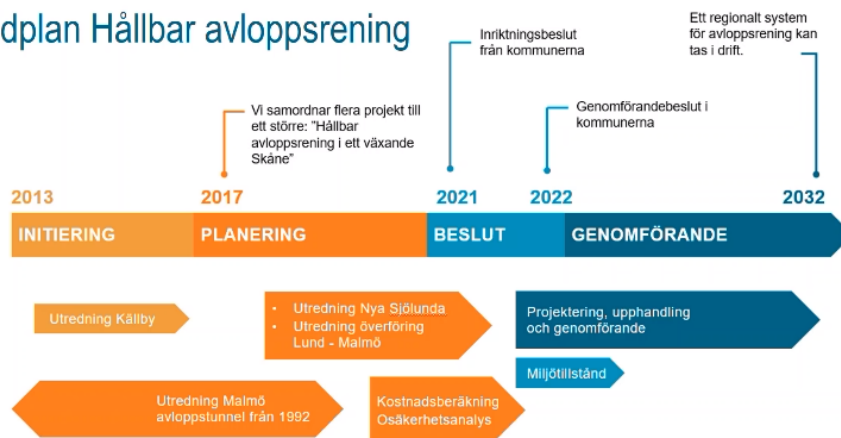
dplan Hållbar avloppsrening

Inriktningsbeslut från kommunerna

Ett regionalt system för avloppsrening kan tas i drift.

Vi samordnar flera projekt till ett större: "Hållbar avloppsrening i ett växande Skåne"

Genomförandebeslut i kommunerna

2013

2017

2021

2022

2032

INITIERING

PLANERING

BESLUT

GENOMFÖRANDE

Utredning Källby

• Utredning Nya Sjölunda
• Utredning överföring Lund - Malmö

Projektering, upphandling och genomförande

Miljötillstånd

Utredning Malmö avloppstunnel från 1992

Kostnadsberäkning Osäkerhetsanalys